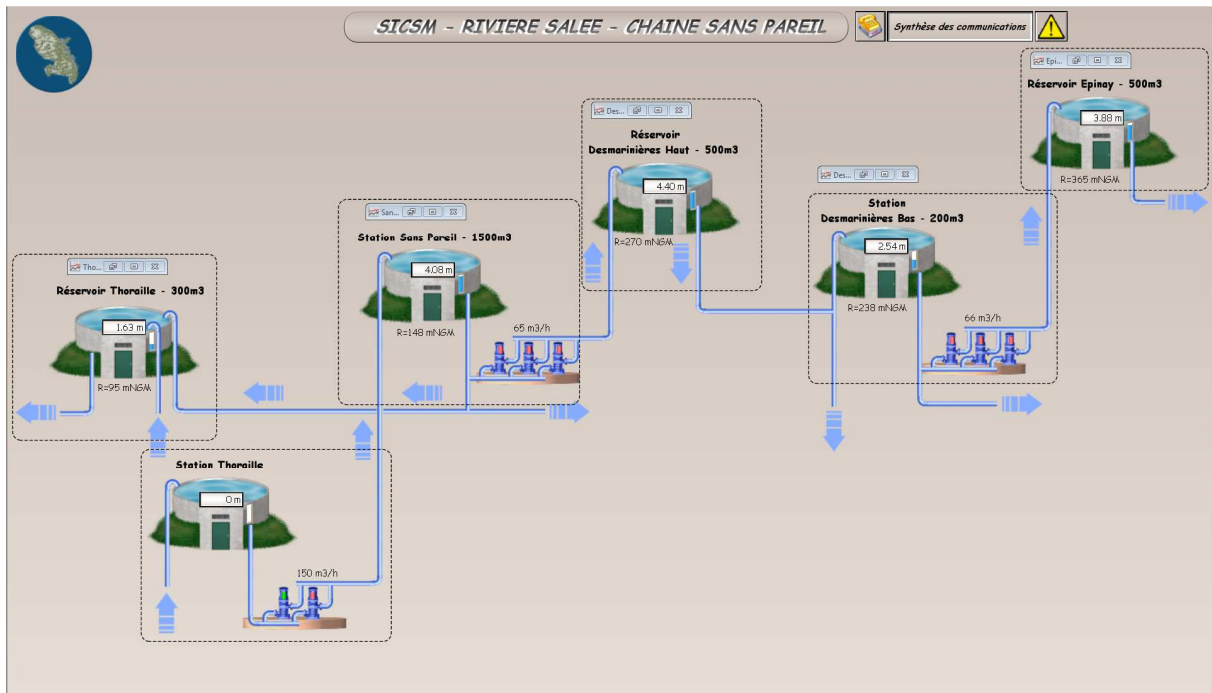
SICSM - RIVIERE SALEE - CHAINE SANS PAREIL

Synthèse des communications

Epi...

Réservoir Epinay - 500m3

3.88 m

R=365 mNGM

Des...

Réservoir Desmarinières Haut - 500m3

4.40 m

R=270 mNGM

Des...

Station Desmarinières Bas - 200m3

2.54 m

R=238 mNGM

66 m3/h

San...

Station Sans Pareil - 1500m3

4.08 m

R=148 mNGM

65 m3/h

Tho...

Réservoir Thoraille - 300m3

1.63 m

R=95 mNGM

Station Thoraille

0 m

150 m3/h